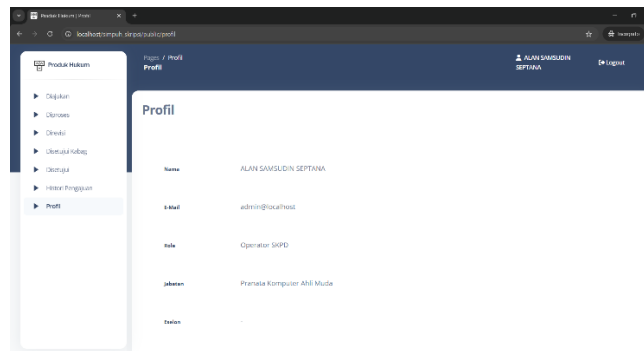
Produk Hukum | Profil

localhost/simpuh_skpd/public/profil

Incognito

Produk Hukum

Diajukan
Diproses
Direvisi
Disetujui Kabag
Disetujui
Histori Pengajuan
Profil

Pages / Profil
Profil

ALAN SAMSUDIN SEPTANA

Logout

Profil

| | |
|---|---|
| Nama | ALAN SAMSUDIN SEPTANA |
| E-Mail | admin@localhost |
| Role | Operator SKPD |
| Jabatan | Pranata Komputer Ahli Muda |
| Eselon | - |